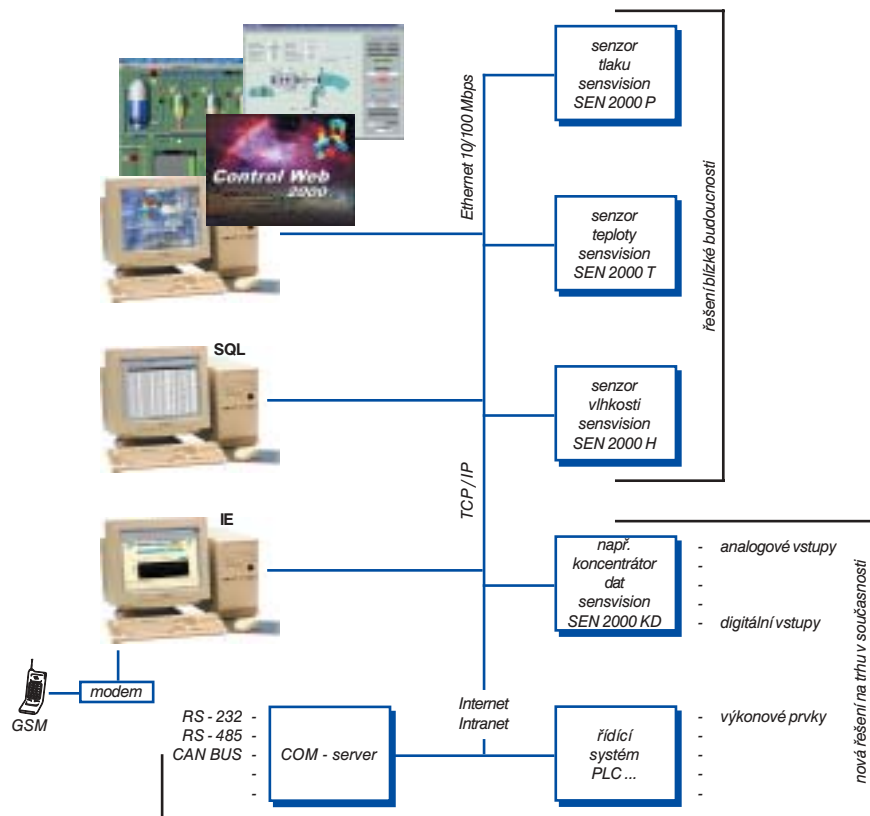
Control Web 2000

Ethernet 10/100 Mbps

senzor tlaku sensvision SEN 2000 P

senzor teploty sensvision SEN 2000 T

senzor vlhkosti sensvision SEN 2000 H

řešení blízké budoucnosti

SQL

IE

TCP / IP

např. koncentrátor dat sensvision SEN 2000 KD

- analogové vstupy
-
-
-
- digitální vstupy

nová řešení na trhu v současnosti

GSM

modem

RS - 232 -
RS - 485 -
CAN BUS -
-
-

COM - server

Internet
Intranet

řídící systém PLC ...

- výkonové prvky
-
-
-
-